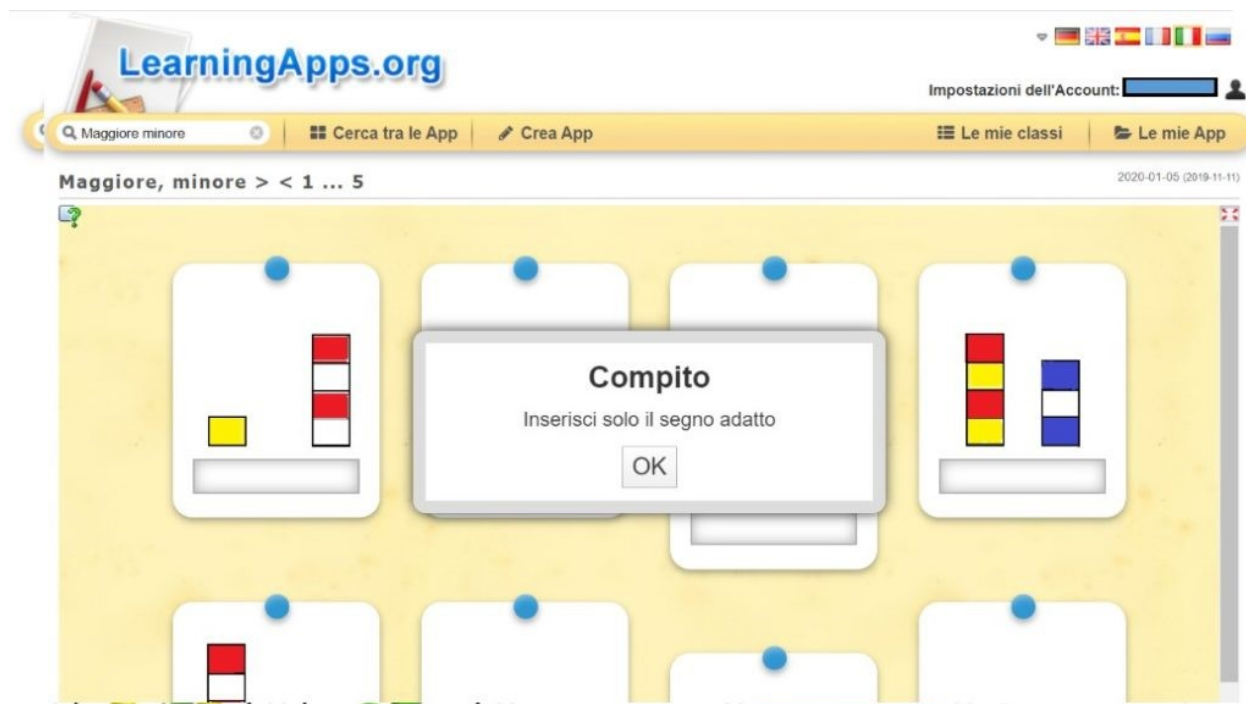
LearningApps.org

Impostazioni dell'Account:

Maggiore minore

Cerca tra le App

Crea App

Le mie classi

Le mie App

Maggiore, minore > < 1 ... 5

2020-01-05 (2019-11-11)

Compito

Inserisci solo il segno adatto

OK